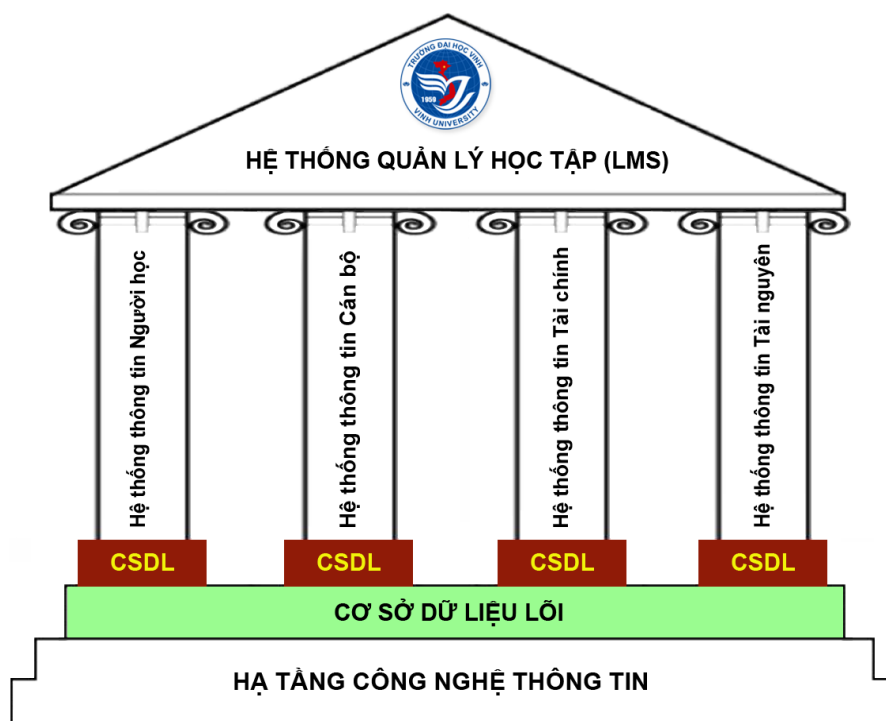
TRƯỜNG ĐẠI HỌC VINH
1959
VINH UNIVERSITY

HỆ THỐNG QUẢN LÝ HỌC TẬP (LMS)

Hệ thống thông tin Người học

Hệ thống thông tin Cán bộ

Hệ thống thông tin Tài chính

Hệ thống thông tin Tài nguyên

CSDL

CSDL

CSDL

CSDL

CƠ SỞ DỮ LIỆU LÕI

HẠ TẦNG CÔNG NGHỆ THÔNG TIN